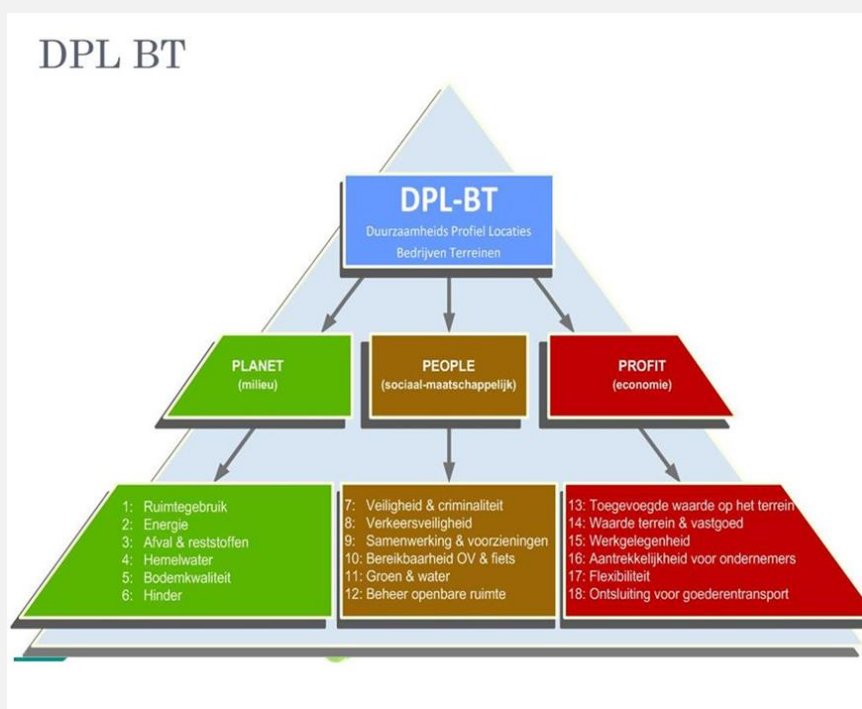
DPL BT

DPL-BT
Duurzaamheids Profiel Locaties
Bedrijven Terreinen

PLANET
(milieu)

PEOPLE
(sociaal-maatschappelijk)

PROFIT
(economie)

1: Ruimtegebruik
2: Energie
3: Afval & reststoffen
4: Hemelwater
5: Bodemkwaliteit
6: Hinder

7: Veiligheid & criminaliteit
8: Verkeersveiligheid
9: Samenwerking & voorzieningen
10: Bereikbaarheid OV & fiets
11: Groen & water
12: Beheer openbare ruimte

13: Toegevoegde waarde op het terrein
14: Waarde terrein & vastgoed
15: Werkgelegenheid
16: Aantrekkelijkheid voor ondernemers
17: Flexibiliteit
18: Ontsluiting voor goederentransport